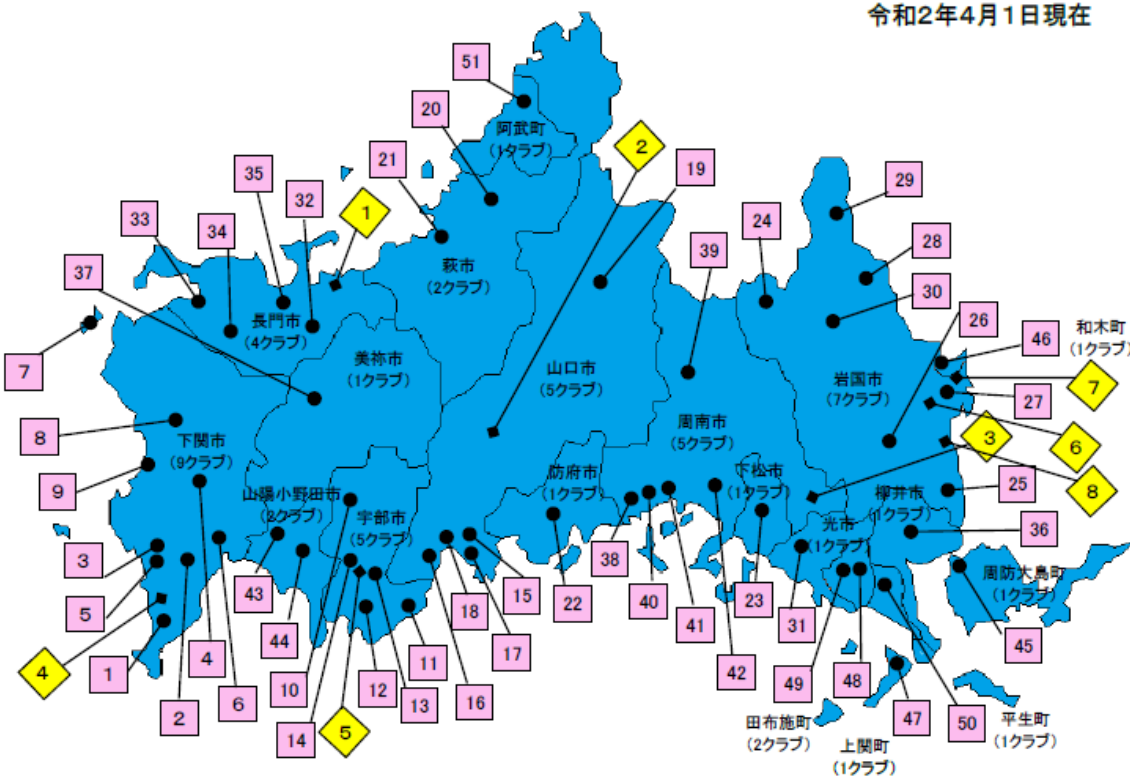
令和2年4月1日現在

51
20
阿武町
(1クラブ)
2
19
21
35
32
1
33
34
萩市
(2クラブ)
29
37
24
28
長門市
(4クラブ)
39
30
7
美祢市
(1クラブ)
26
46
和木町
(1クラブ)
山口市
(5クラブ)
岩国市
(7クラブ)
7
27
8
周南市
(5クラブ)
6
下関市
(9クラブ)
3
9
防府市
(1クラブ)
下松市
(1クラブ)
8
山陽小野田市
(2クラブ)
柳井市
(1クラブ)
25
宇部市
(5クラブ)
36
3
光市
(1クラブ)
周防大島町
(1クラブ)
38
40
5
43
44
15
22
23
41
31
18
17
4
4
6
11
42
45
1
10
12
16
49
48
2
14
5
13
47
50
田布施町
(2クラブ)
上関町
(1クラブ)
平生町
(1クラブ)